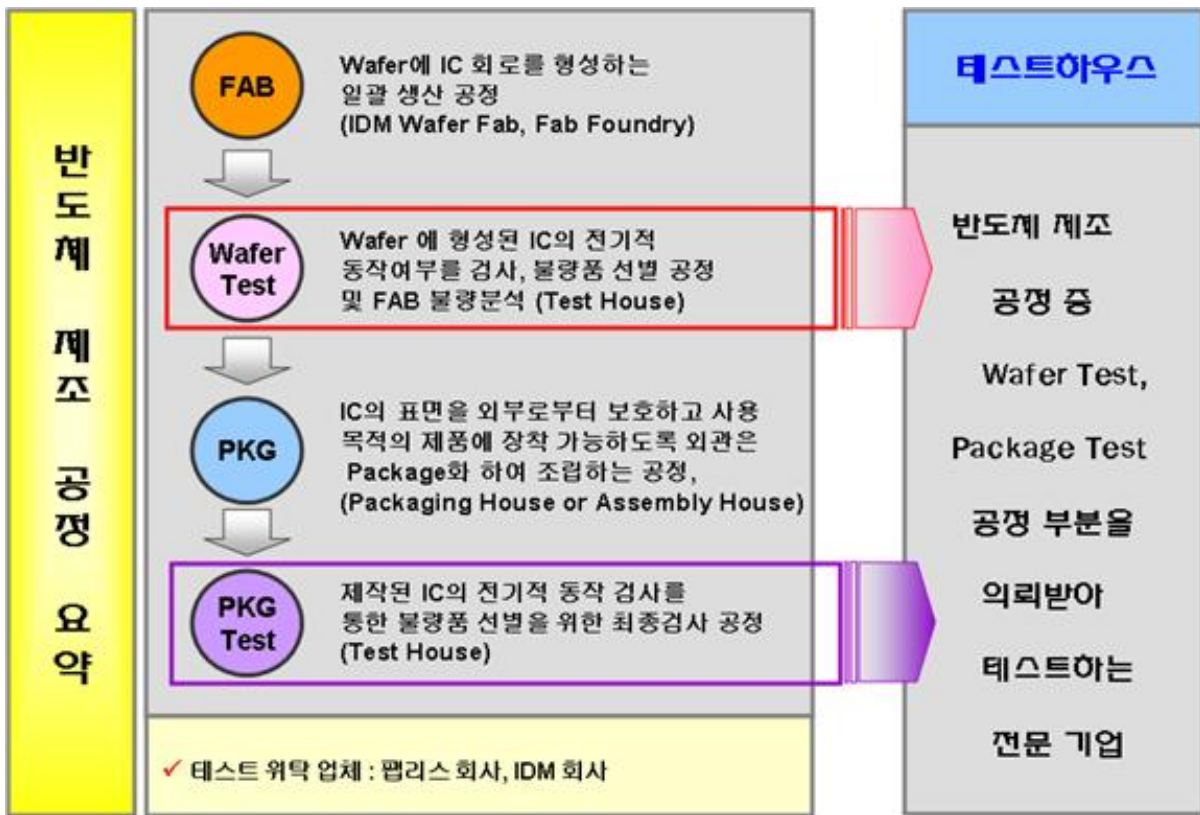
반도체 제조 공정 요약

FAB

Wafer에 IC 회로를 형성하는 일괄 생산 공정 (IDM Wafer Fab, Fab Foundry)

Wafer Test

Wafer 에 형성된 IC의 전기적 동작여부를 검사, 불량품 선별 공정 및 FAB 불량분석 (Test House)

PKG

IC의 표면을 외부로부터 보호하고 사용 목적의 제품에 장착 가능하도록 외관은 Package화 하여 조립하는 공정, (Packaging House or Assembly House)

PKG Test

제작된 IC의 전기적 동작 검사를 통한 불량품 선별을 위한 최종검사 공정 (Test House)

✓ 테스트 위탁 업체 : 팹리스 회사, IDM 회사

테스트하우스

반도체 제조 공정 중 Wafer Test, Package Test 공정 부분을 의뢰받아 테스트하는 전문 기업